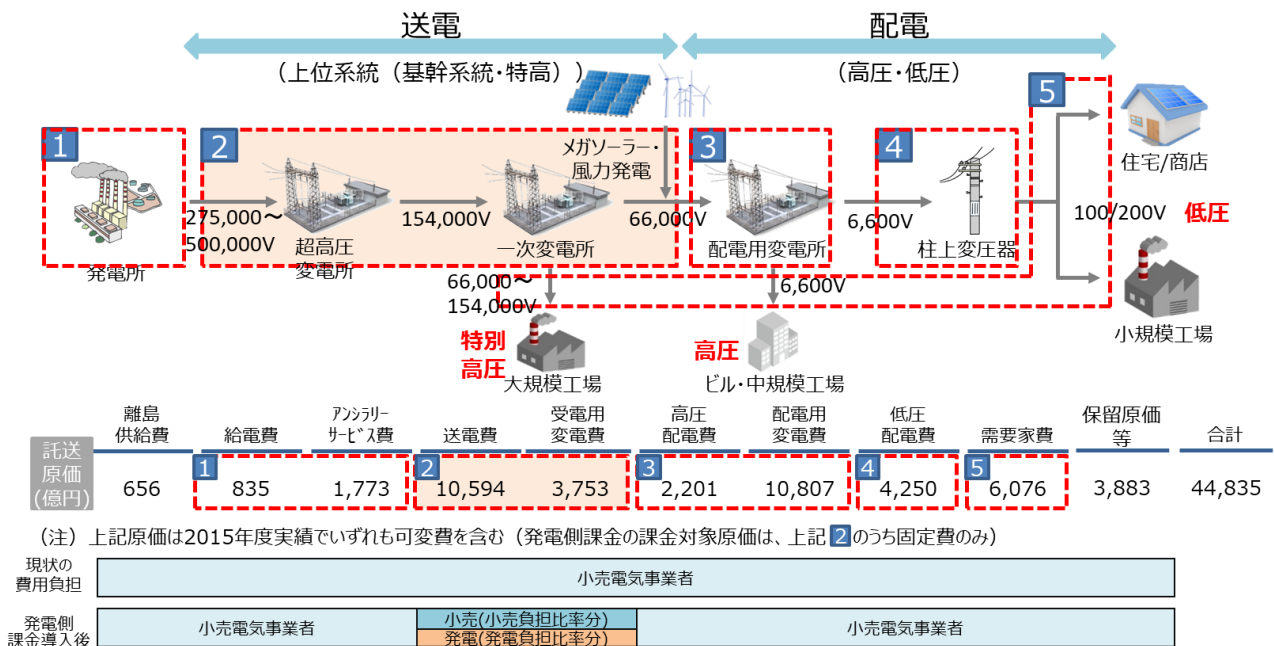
送電

配電

（上位系統（基幹系統・特高））

（高圧・低圧）

1

発電所

2

275,000～
500,000V

超高圧
変電所

154,000V

一次変電所

メガソーラー・
風力発電

66,000V

3

配電用変電所

6,600V

4

柱上変圧器

5

住宅/商店

100/200V

低圧

小規模工場

66,000～
154,000V

特別
高圧

大規模工場

6,600V

高圧

ビル・中規模工場

| 託送原価（億円） | 離島供給費 | 給電費 | ｱﾝｼﾗﾘｰｻｰﾋﾞｽ費 | 送電費 | 受電用変電費 | 高圧配電費 | 配電用変電費 | 低圧配電費 | 需要家費 | 保留原価等 | 合計 |
|---|---|---|---|---|---|---|---|---|---|---|---|
| | 656 | 1 835 | 1,773 | 2 10,594 | 3,753 | 3 2,201 | 10,807 | 4 4,250 | 5 6,076 | 3,883 | 44,835 |

（注）上記原価は2015年度実績でいずれも可変費を含む（発電側課金の課金対象原価は、上記 2 のうち固定費のみ）

現状の
費用負担

小売電気事業者

発電側
課金導入後

小売電気事業者

小売(小売負担比率分)

発電(発電負担比率分)

小売電気事業者